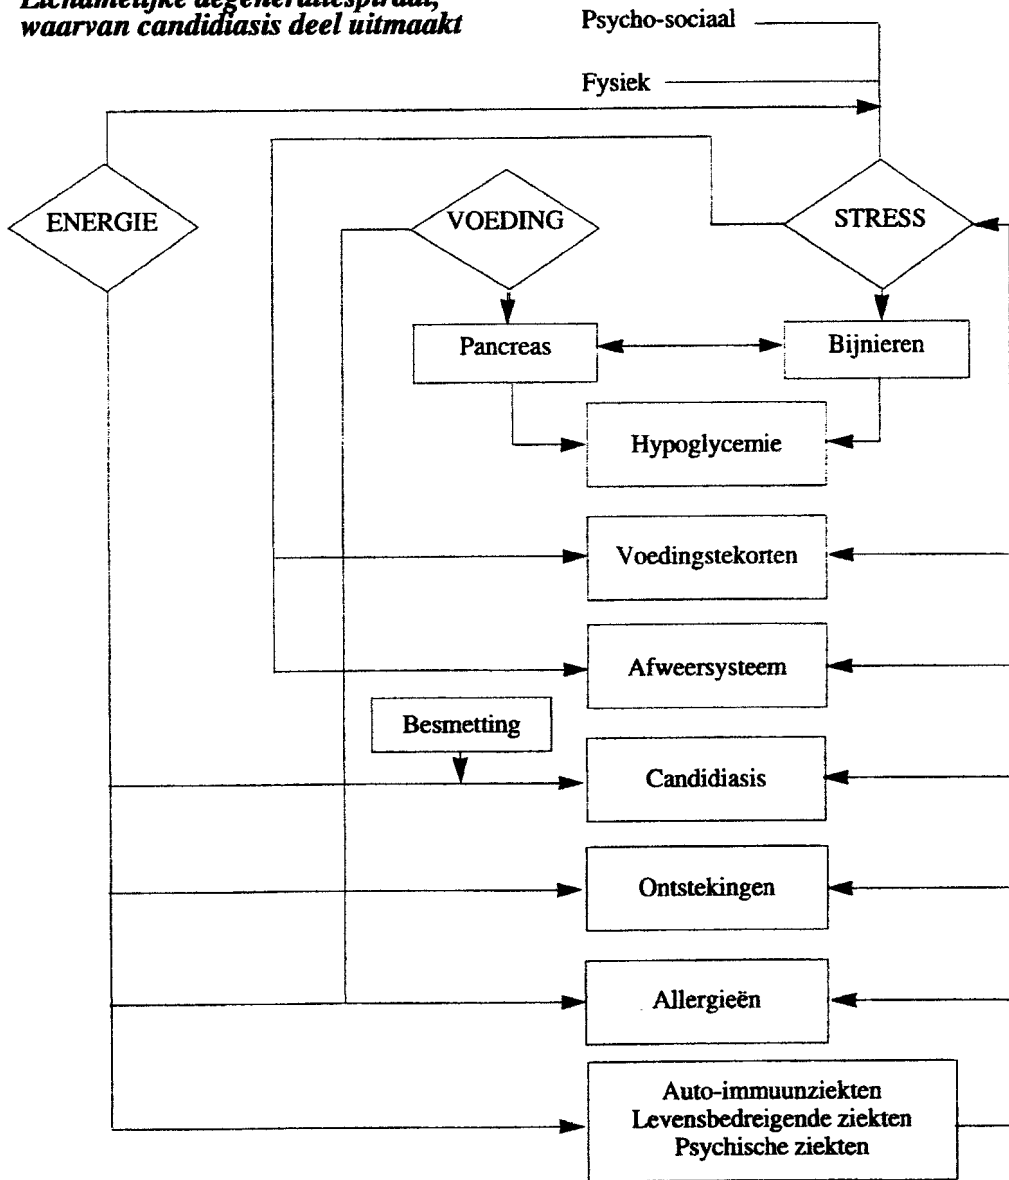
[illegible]
waarvan candidiasis deel uitmaakt

Psycho-sociaal

Fysiek

ENERGIE

VOEDING

STRESS

Pancreas

Bijnieren

Hypoglycemie

Voedingstekorten

Afweersysteem

Besmetting

Candidiasis

Ontstekingen

Allergieën

Auto-immuunziekten
Levensbedreigende ziekten
Psychische ziekten